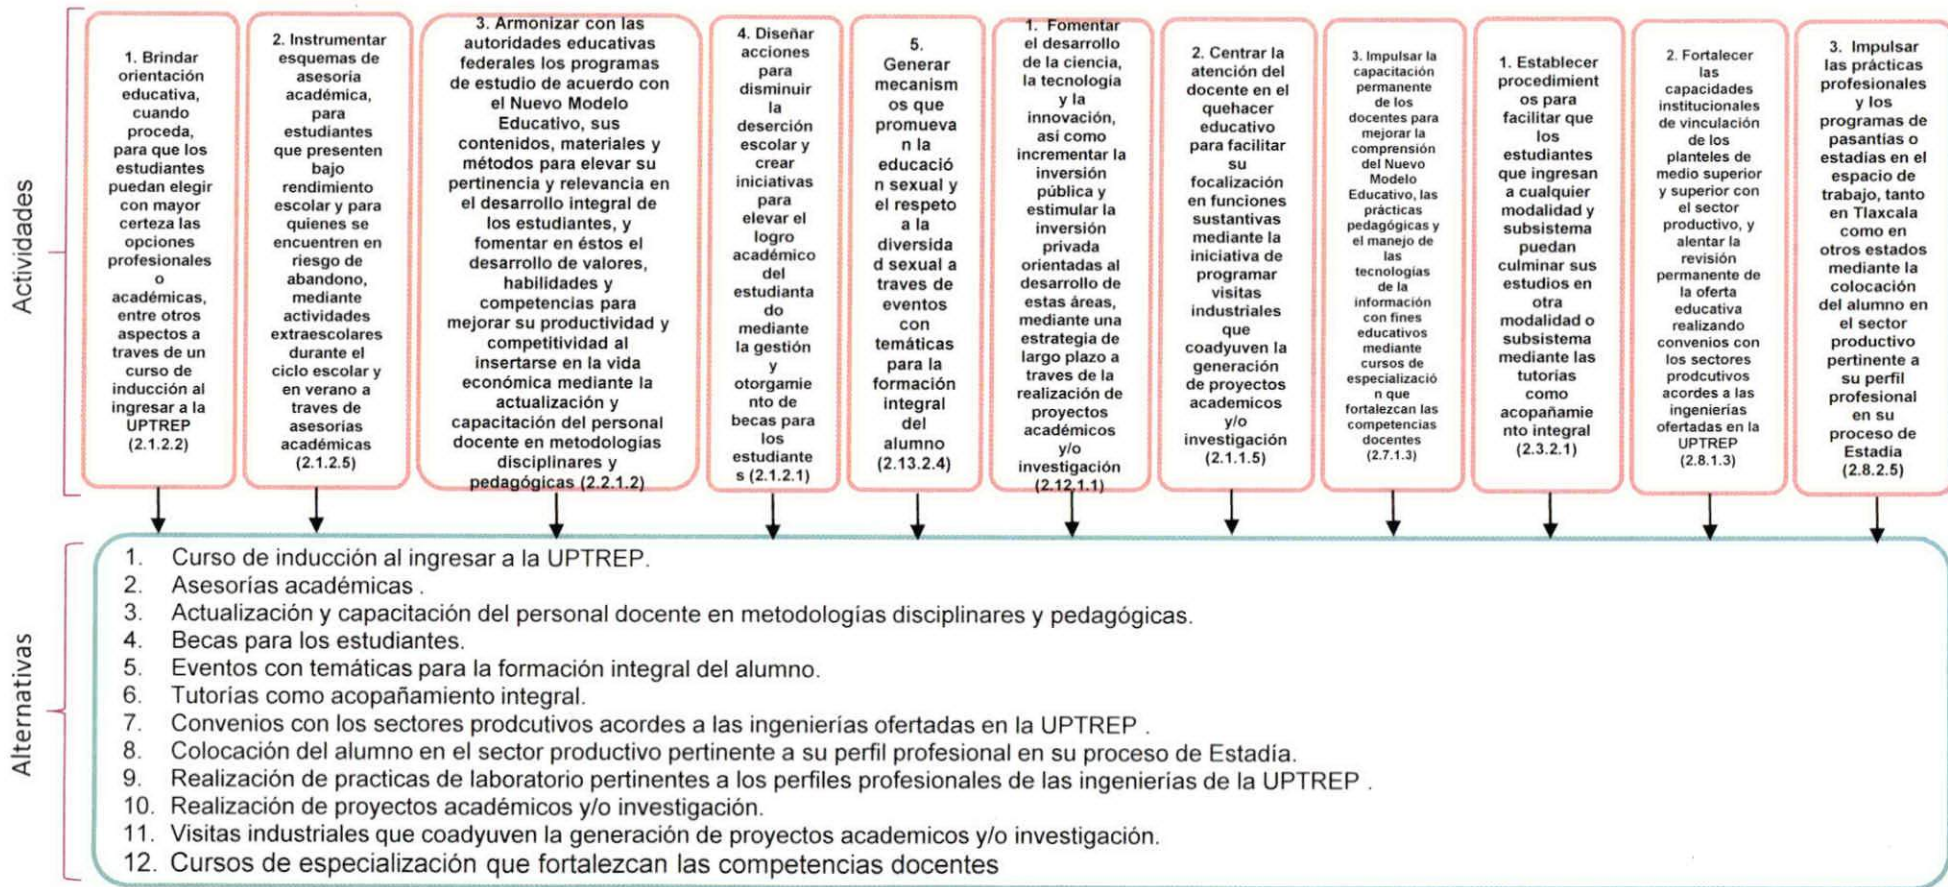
Actividades

1. Brindar orientación educativa, cuando proceda, para que los estudiantes puedan elegir con mayor certeza las opciones profesionales o académicas, entre otros aspectos a traves de un curso de inducción al ingresar a la UPTREP (2.1.2.2)

2. Instrumentar esquemas de asesoría académica, para estudiantes que presenten bajo rendimiento escolar y para quienes se encuentren en riesgo de abandono, mediante actividades extraescolares durante el ciclo escolar y en verano a traves de asesorías académicas (2.1.2.5)

3. Armonizar con las autoridades educativas federales los programas de estudio de acuerdo con el Nuevo Modelo Educativo, sus contenidos, materiales y métodos para elevar su pertinencia y relevancia en el desarrollo integral de los estudiantes, y fomentar en éstos el desarrollo de valores, habilidades y competencias para mejorar su productividad y competitividad al insertarse en la vida económica mediante la actualización y capacitación del personal docente en metodologías disciplinares y pedagógicas (2.2.1.2)

4. Diseñar acciones para disminuir la deserción escolar y crear iniciativas para elevar el logro académico del estudiantado mediante la gestión y otorgamiento de becas para los estudiantes (2.1.2.1)

5. Generar mecanismos que promueva n la educación sexual y el respeto a la diversidad sexual a traves de eventos con temáticas para la formación integral del alumno (2.13.2.4)

1. Fomentar el desarrollo de la ciencia, la tecnología y la innovación, así como incrementar la inversión pública y estimular la inversión privada orientadas al desarrollo de estas áreas, mediante una estrategia de largo plazo a traves de la realización de proyectos académicos y/o investigación (2.12.1.1)

2. Centrar la atención del docente en el quehacer educativo para facilitar su focalización en funciones sustantivas mediante la iniciativa de programar visitas industriales que coadyuven la generación de proyectos academicos y/o investigación (2.1.1.5)

3. Impulsar la capacitación permanente de los docentes para mejorar la comprensión del Nuevo Modelo Educativo, las prácticas pedagógicas y el manejo de las tecnologías de la información con fines educativos mediante cursos de especialización que fortalezcan las competencias docentes (2.7.1.3)

1. Establecer procedimientos para facilitar que los estudiantes que ingresan a cualquier modalidad y subsistema puedan culminar sus estudios en otra modalidad o subsistema mediante las tutorias como acopañamiento integral (2.3.2.1)

2. Fortalecer las capacidades institucionales de vinculación de los planteles de medio superior y superior con el sector productivo, y alentar la revisión permanente de la oferta educativa realizando convenios con los sectores prodcutivos acordes a las ingenierías ofertadas en la UPTREP (2.8.1.3)

3. Impulsar las prácticas profesionales y los programas de pasantías o estadías en el espacio de trabajo, tanto en Tlaxcala como en otros estados mediante la colocación del alumno en el sector productivo pertinente a su perfil profesional en su proceso de Estadía (2.8.2.5)

Alternativas

1. Curso de inducción al ingresar a la UPTREP.
2. Asesorías académicas .
3. Actualización y capacitación del personal docente en metodologías disciplinares y pedagógicas.
4. Becas para los estudiantes.
5. Eventos con temáticas para la formación integral del alumno.
6. Tutorías como acopañamiento integral.
7. Convenios con los sectores prodcutivos acordes a las ingenierías ofertadas en la UPTREP .
8. Colocación del alumno en el sector productivo pertinente a su perfil profesional en su proceso de Estadía.
9. Realización de practicas de laboratorio pertinentes a los perfiles profesionales de las ingenierías de la UPTREP .
10. Realización de proyectos académicos y/o investigación.
11. Visitas industriales que coadyuven la generación de proyectos academicos y/o investigación.
12. Cursos de especialización que fortalezcan las competencias docentes